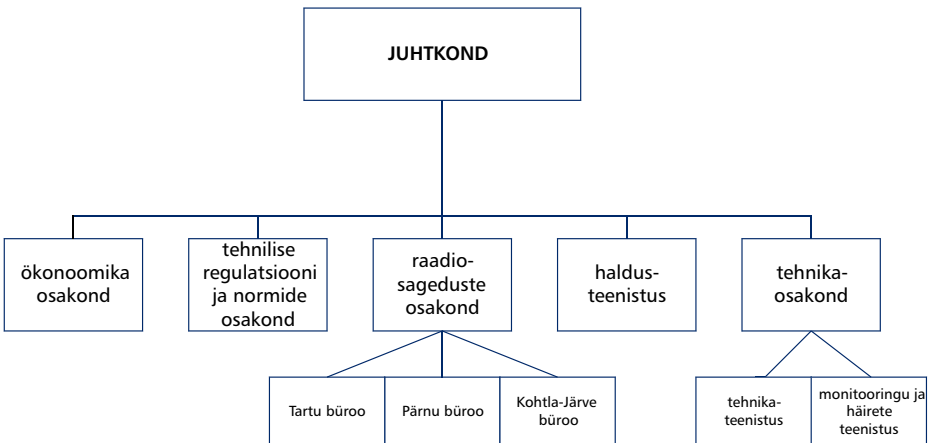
JUHTKOND

ökonoomika osakond

tehnilise regulatsiooni ja normide osakond

raadio-sageduste osakond

haldus-teenistus

tehnika-osakond

Tartu büroo

Pärnu büroo

Kohtla-Järve büroo

tehnika-teenistus

monitooringu ja häirete teenistus